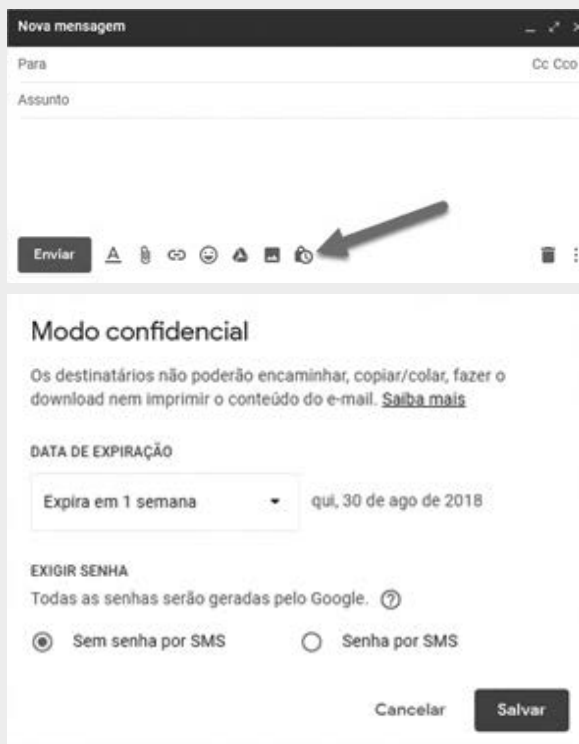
Nova mensagem

Para

Cc Cco

Assunto

Enviar

Modo confidencial

Os destinatários não poderão encaminhar, copiar/colar, fazer o download nem imprimir o conteúdo do e-mail. Saiba mais

DATA DE EXPIRAÇÃO

Expira em 1 semana

qui, 30 de ago de 2018

EXIGIR SENHA

Todas as senhas serão geradas pelo Google.

Sem senha por SMS

Senha por SMS

Cancelar

Salvar